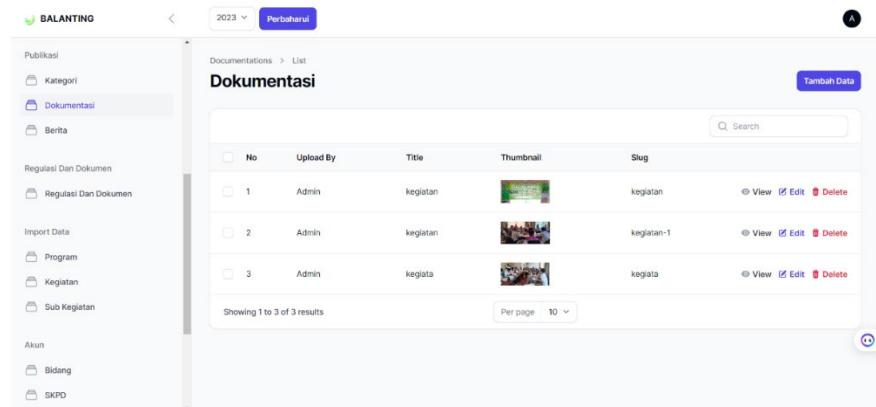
BALANTING

2023 Perbaharui

A

Publikasi
Kategori
Dokumentasi
Berita

Regulasi Dan Dokumen
Regulasi Dan Dokumen

Import Data
Program
Kegiatan
Sub Kegiatan

Akun
Bidang
SKPD

Documentations > List
Dokumentasi

Tambah Data

Search

| No | Upload By | Title | Thumbnail | Slug | |
|---|---|---|---|---|---|
| 1 | Admin | kegiatan | | kegiatan | View Edit Delete |
| 2 | Admin | kegiatan | | kegiatan-1 | View Edit Delete |
| 3 | Admin | kegiata | | kegiata | View Edit Delete |

Showing 1 to 3 of 3 results

Per page 10